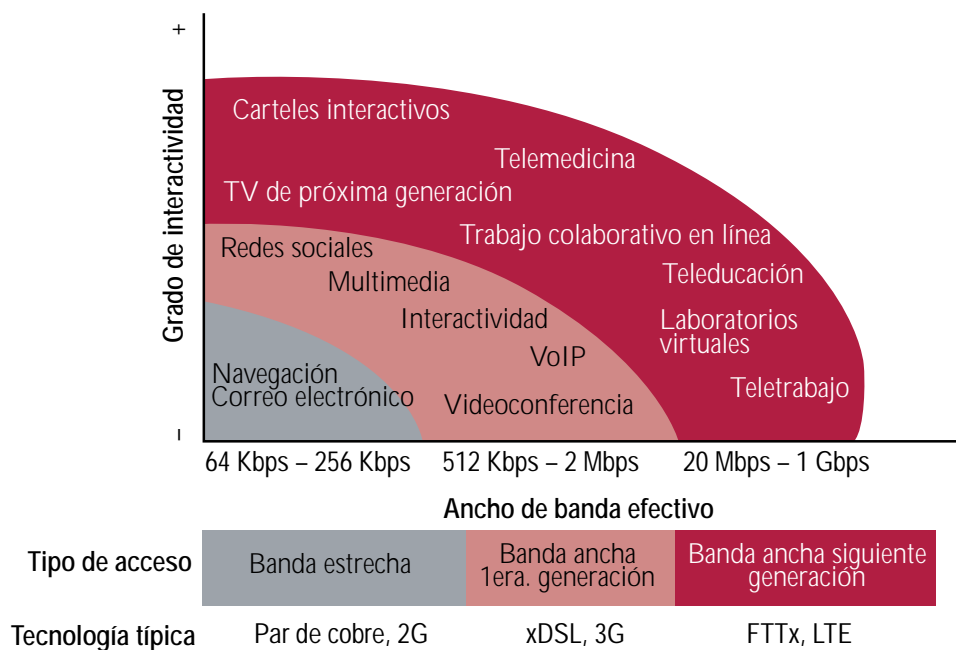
+

Grado de interactividad

-

Carteles interactivos

Telemedicina

TV de próxima generación

Trabajo colaborativo en línea

Redes sociales

Multimedia

Teleducación

Interactividad

Laboratorios virtuales

VoIP

Navegación
Correo electrónico

Videoconferencia

Teletrabajo

64 Kbps – 256 Kbps

512 Kbps – 2 Mbps

20 Mbps – 1 Gbps

Ancho de banda efectivo

| Tipo de acceso | Banda estrecha | Banda ancha 1era. generación | Banda ancha siguiente generación |
|---|---|---|---|
| Tecnología típica | Par de cobre, 2G | xDSL, 3G | FTTx, LTE |